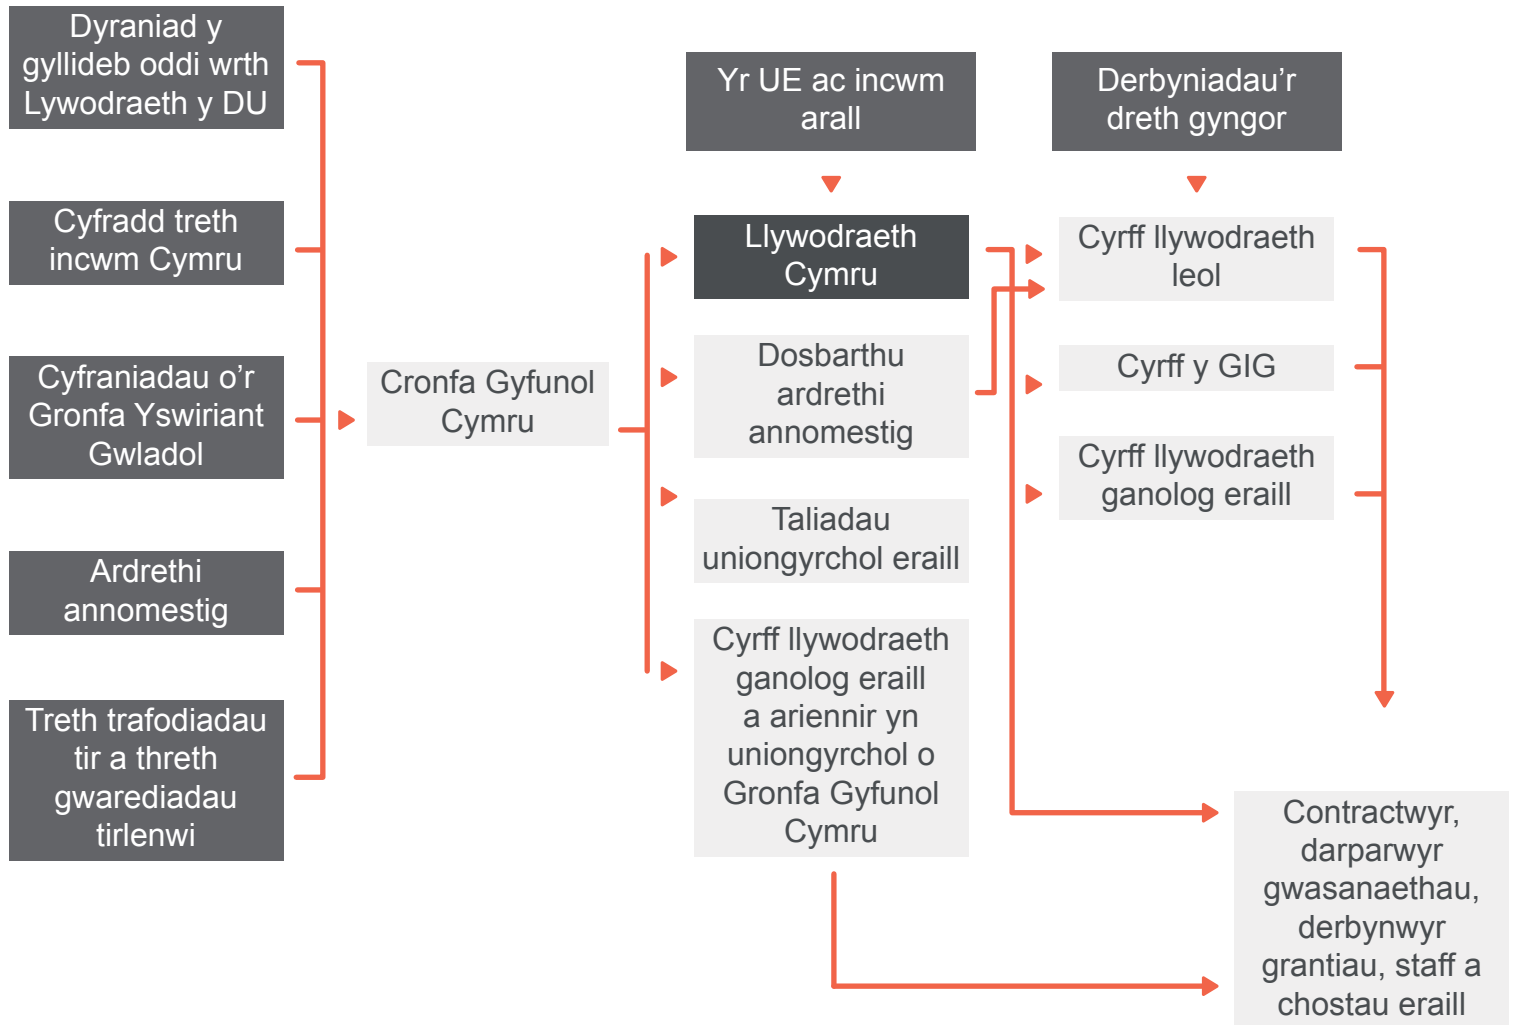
Dyraniad y gyllideb oddi wrth Lywodraeth y DU

Cyfradd treth incwm Cymru

Cyfraniadau o’r Gronfa Yswiriant Gwladol

Ardrethi annomestig

Treth trafodiadau tir a threth gwarediadau tirlenwi

Cronfa Gyfunol Cymru

Yr UE ac incwm arall

Derbyniadau’r dreth gyngor

Llywodraeth Cymru

Dosbarthu ardrethi annomestig

Taliadau uniongyrchol eraill

Cyrff llywodraeth ganolog eraill a ariennir yn uniongyrchol o Gronfa Gyfunol Cymru

Cyrff llywodraeth leol

Cyrff y GIG

Cyrff llywodraeth ganolog eraill

Contractwyr, darparwyr gwasanaethau, derbynwyr grantiau, staff a chostau eraill